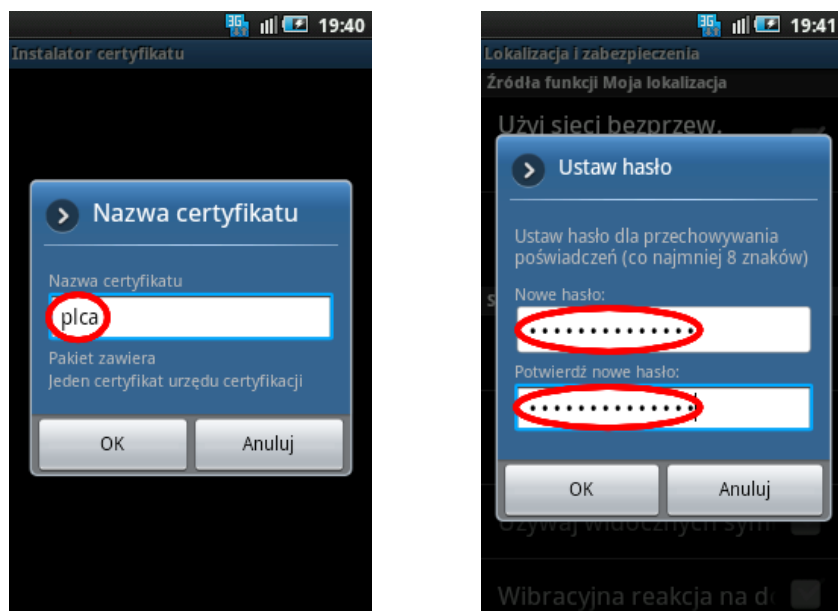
3G 19:40
Instalator certyfikatu

Nazwa certyfikatu

Nazwa certyfikatu

plca

Pakiet zawiera
Jeden certyfikat urzędu certyfikacji

OK
Anuluj

3G 19:41
Lokalizacja i zabezpieczenia
Źródła funkcji Moja lokalizacja

Użyj sieci bezprzew.

Ustaw hasło

Ustaw hasło dla przechowywania poświadczeń (co najmniej 8 znaków)

Nowe hasło:

•••••••••••••

Potwierdź nowe hasło:

•••••••••••••

OK
Anuluj

Używaj widocznych sym

Wibracyjna reakcja na do